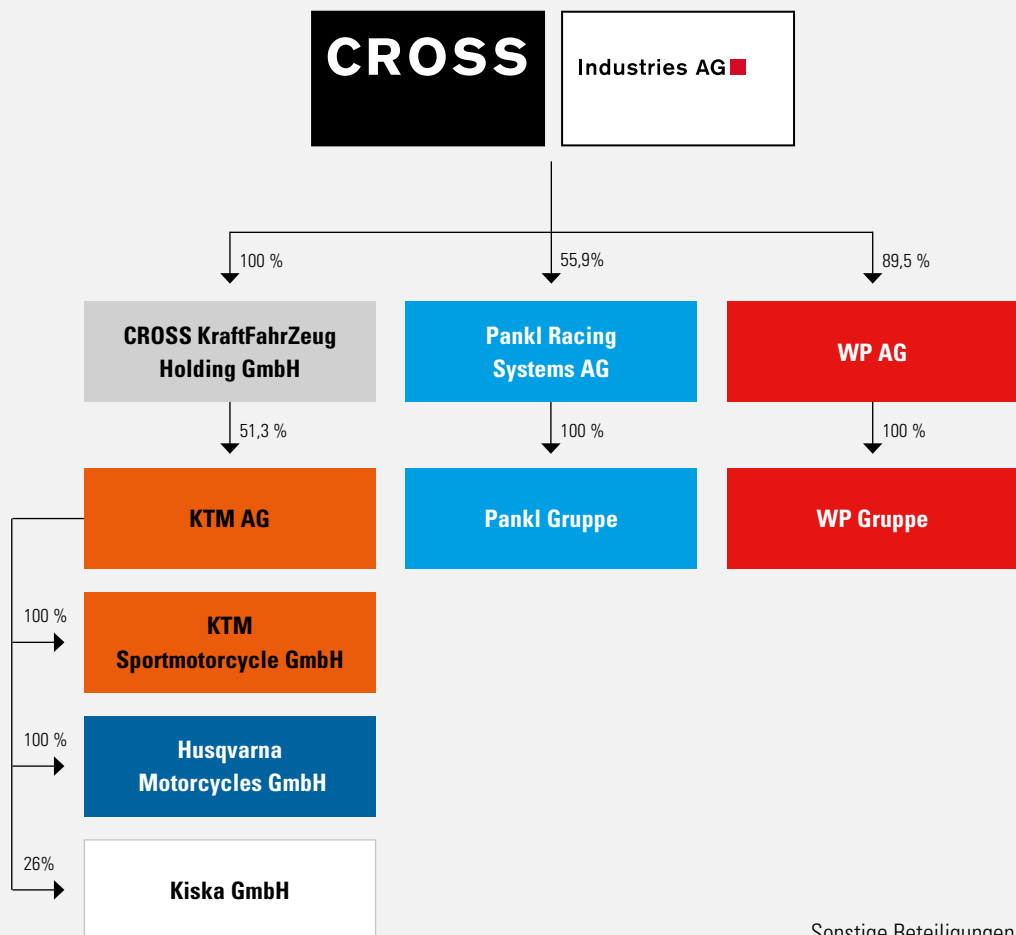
CROSS Industries AG

100 %

55,9%

89,5 %

CROSS KraftFahrZeug Holding GmbH

Pankl Racing Systems AG

WP AG

51,3 %

100 %

100 %

KTM AG

Pankl Gruppe

WP Gruppe

100 %

KTM Sportmotorcycle GmbH

100 %

Husqvarna Motorcycles GmbH

26%

Kiska GmbH

Sonstige Beteiligungen